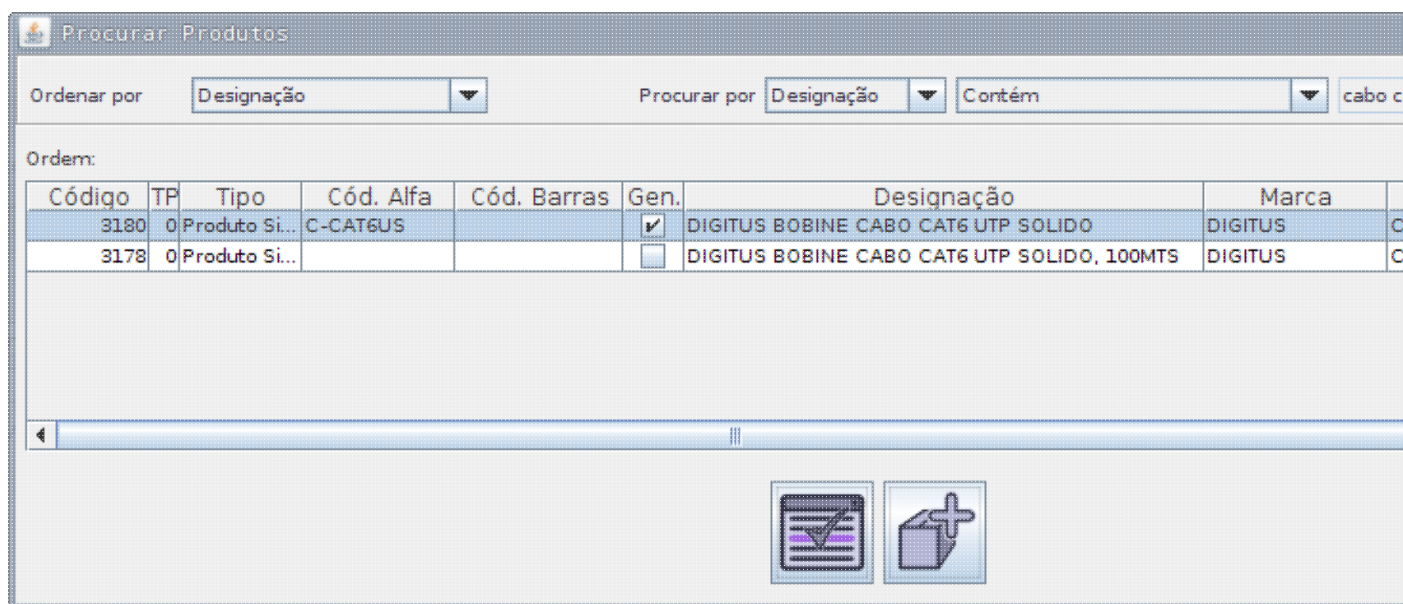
Procurar Produtos

Ordenar por | Designação

Procurar por | Designação | Contém | cabo c

Ordem:

| Código | TP | Tipo | Cód. Alfa | Cód. Barras | Gen. | Designação | Marca | |
|---|---|---|---|---|---|---|---|---|
| 3180 | 0 | Produto Si... | C-CAT6US | | ✔ | DIGITUS BOBINE CABO CAT6 UTP SOLIDO | DIGITUS | C |
| 3178 | 0 | Produto Si... | | | | DIGITUS BOBINE CABO CAT6 UTP SOLIDO, 100MTS | DIGITUS | C |